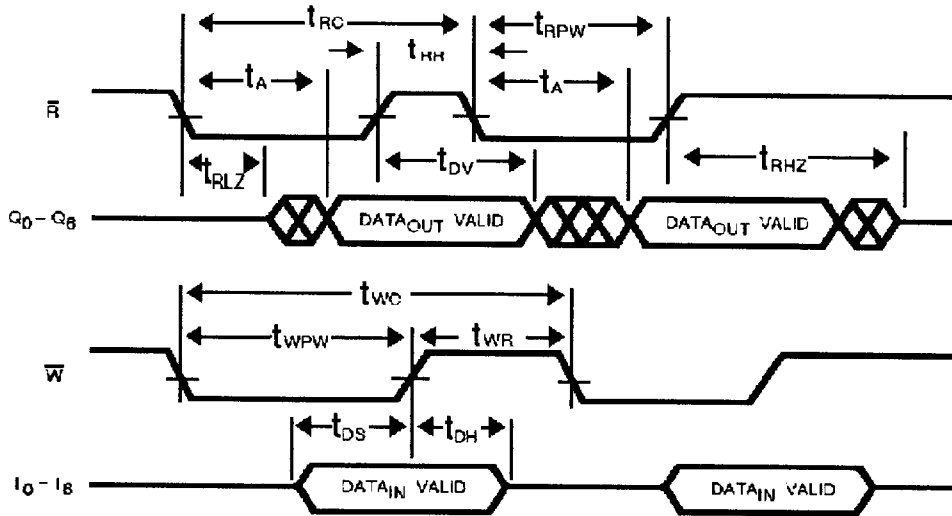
$t_{RC}$
$t_{RR}$
$t_{RPW}$
$t_A$
$t_A$
$\overline{R}$
$t_{RLZ}$
$t_{DV}$
$t_{RHZ}$
$Q_0 - Q_8$
DATA$_{OUT}$ VALID
DATA$_{OUT}$ VALID
$t_{WC}$
$t_{WPW}$
$t_{WR}$
$\overline{W}$
$t_{DS}$
$t_{DH}$
$I_0 - I_8$
DATA$_{IN}$ VALID
DATA$_{IN}$ VALID